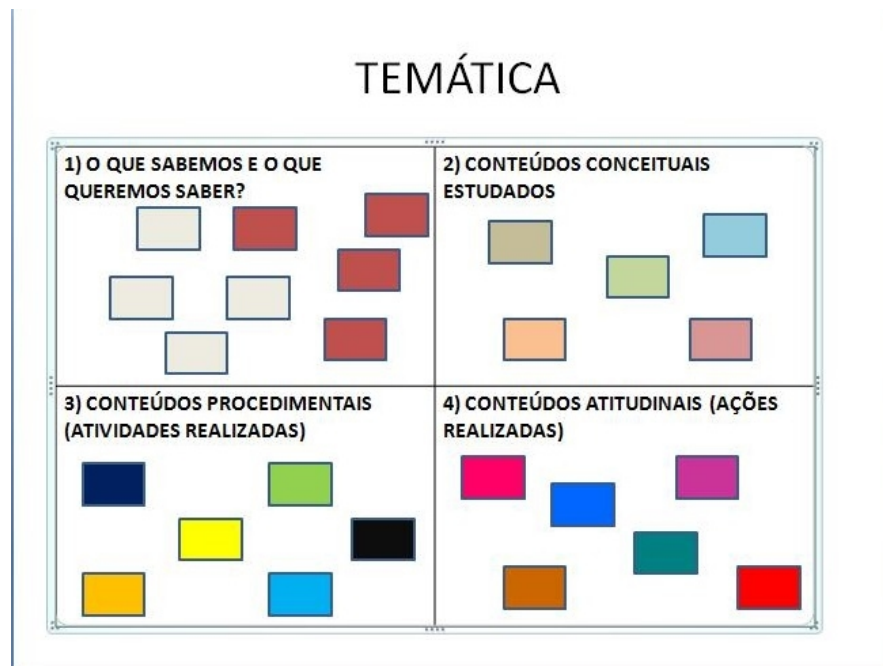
TEMÁTICA

| 1) O QUE SABEMOS E O QUE QUEREMOS SABER? | 2) CONTEÚDOS CONCEITUAIS ESTUDADOS |
|---|---|
| 3) CONTEÚDOS PROCEDIMENTAIS (ATIVIDADES REALIZADAS) | 4) CONTEÚDOS ATITUDINAIS (AÇÕES REALIZADAS) |